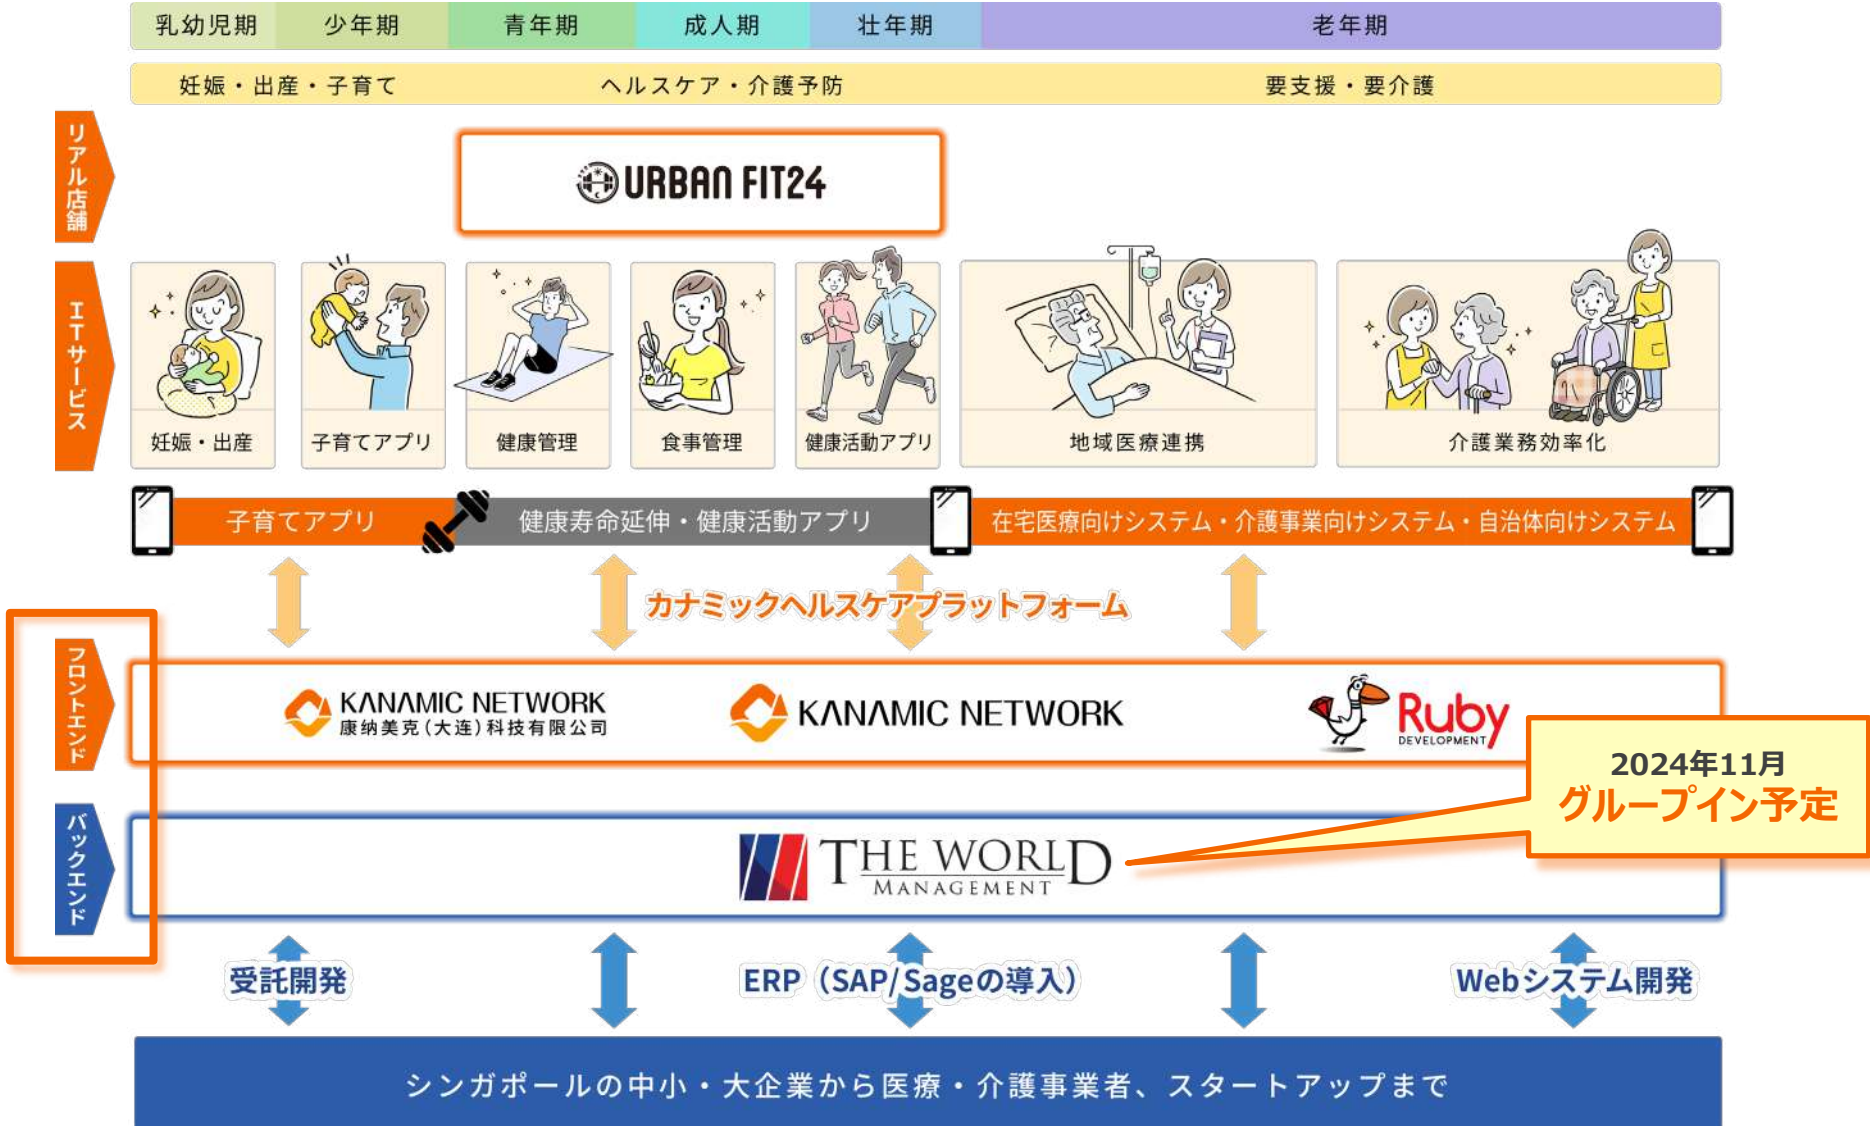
| 乳幼児期 | 少年期 | 青年期 | 成人期 | 壮年期 | 老年期 |
|---|---|---|---|---|---|

妊娠・出産・子育て　ヘルスケア・介護予防　要支援・要介護

リアル店舗

URBAN FIT24

ITサービス

妊娠・出産　子育てアプリ　健康管理　食事管理　健康活動アプリ　地域医療連携　介護業務効率化

子育てアプリ　健康寿命延伸・健康活動アプリ　在宅医療向けシステム・介護事業向けシステム・自治体向けシステム

カナミックヘルスケアプラットフォーム

フロントエンド

KANAMIC NETWORK 康纳美克（大连）科技有限公司　KANAMIC NETWORK　Ruby DEVELOPMENT

2024年11月
グループイン予定

バックエンド

THE WORLD MANAGEMENT

受託開発　ERP（SAP/Sageの導入）　Webシステム開発

シンガポールの中小・大企業から医療・介護事業者、スタートアップまで